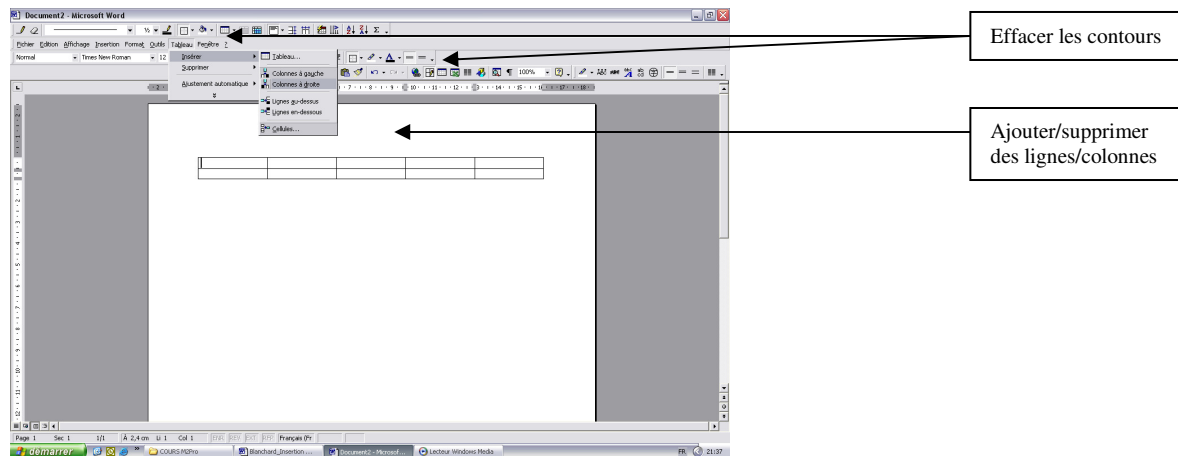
Document2 - Microsoft Word

Fichier Edition Affichage Insertion Format Outils Tableau Fenêtre ?

Normal Times New Roman 12

Insérer
Supprimer
Ajustement automatique

Tableau...
Colonnes à gauche
Colonnes à droite
Lignes au-dessus
Lignes en-dessous
Cellules...

100%

Effacer les contours

Ajouter/supprimer des lignes/colonnes

Page 1 Sec 1 1/1 À 2,4 cm Li 1 Col 1 ENR REV EXT RFP Français (Fr

démarrer COURS M2Pro Blanchard_Insertion ... Document2 - Microsof... Lecteur Windows Media FR 21:37